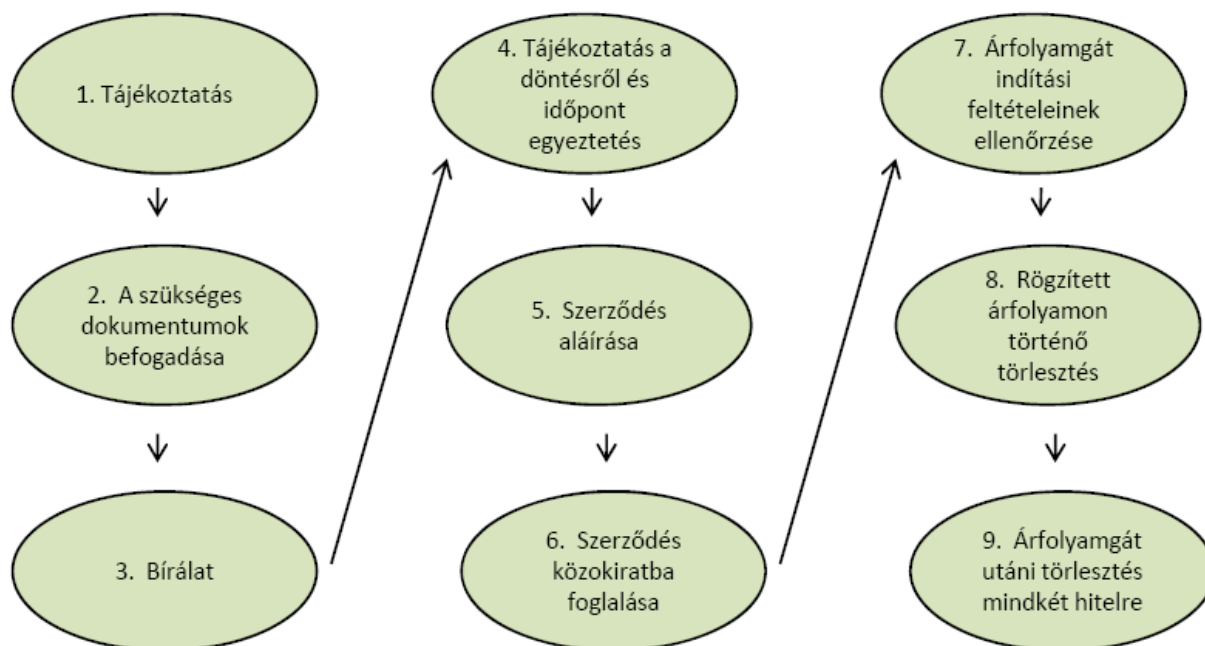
1. Tájékoztatás

2. A szükséges dokumentumok befogadása

3. Bírálat

4. Tájékoztatás a döntésről és időpont egyeztetés

5. Szerződés aláírása

6. Szerződés közokiratba foglalása

7. Árfolyamgát indítási feltételeinek ellenőrzése

8. Rögzített árfolyamon történő törlesztés

9. Árfolyamgát utáni törlesztés mindkét hitelre